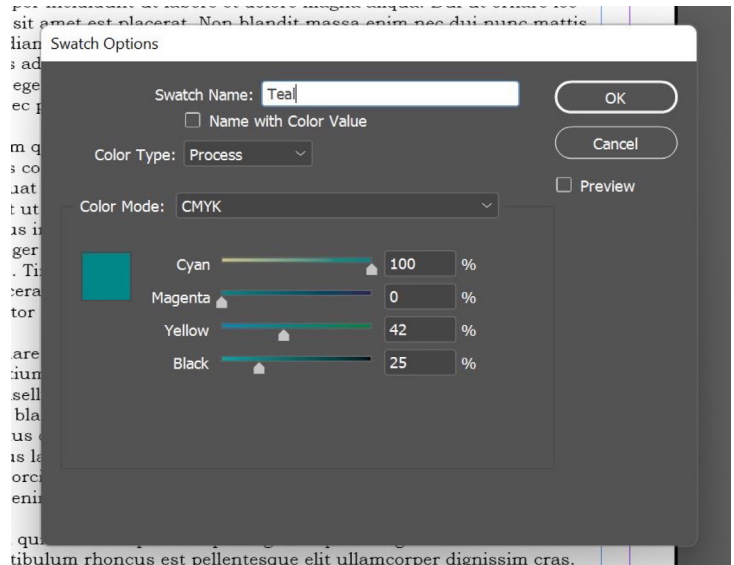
sit amet est placerat. Non blandit massa enim nec dui nunc mattis

Swatch Options

Swatch Name: Teal

Name with Color Value

Color Type: Process

Color Mode: CMYK

Cyan 100 %

Magenta 0 %

Yellow 42 %

Black 25 %

OK

Cancel

Preview

tibulum rhoncus est pellentesque elit ullamcorper dignissim cras.